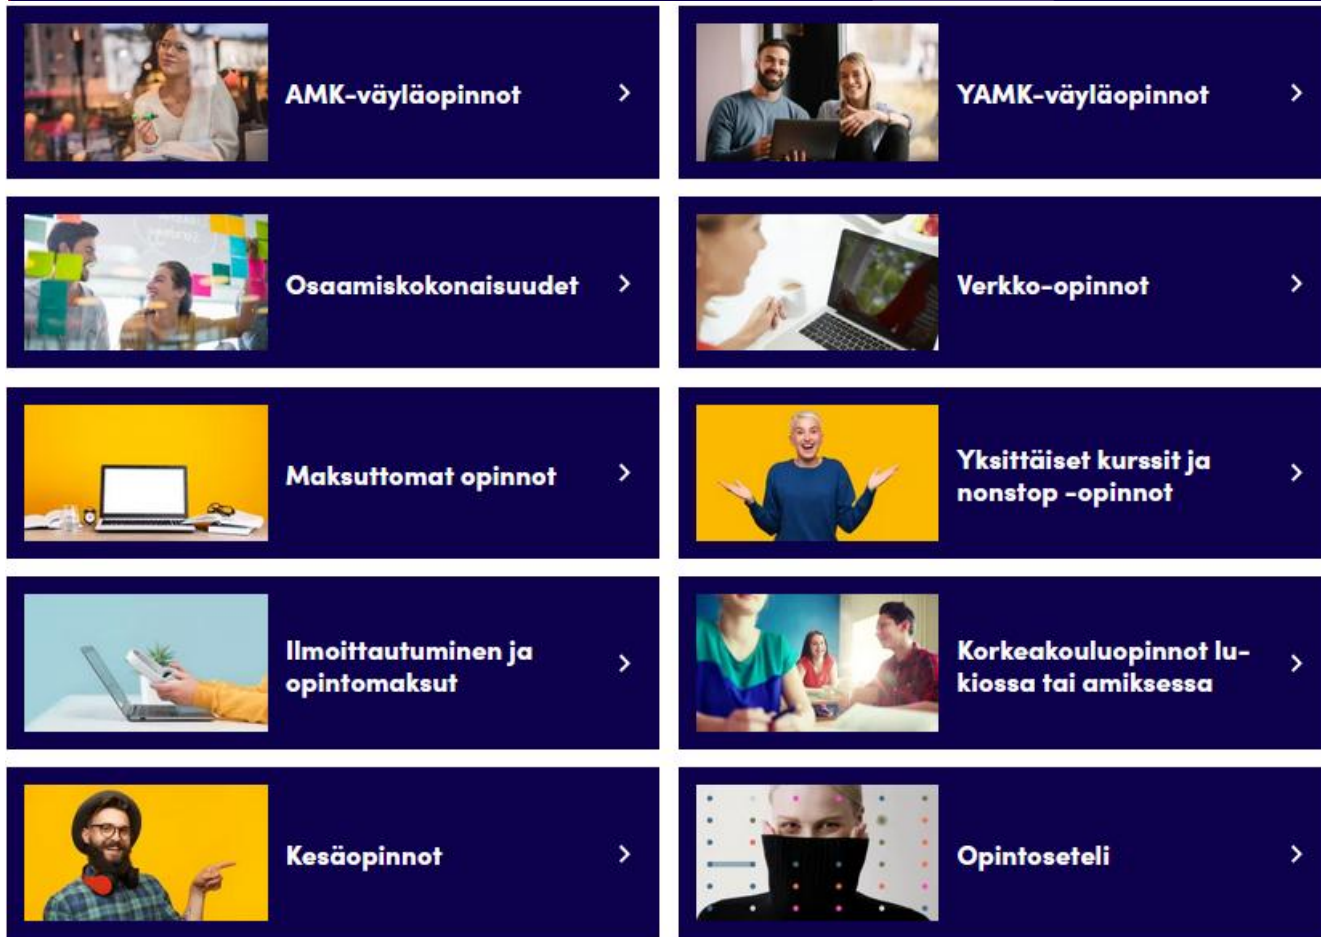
AMK-väyläopinnot

YAMK-väyläopinnot

Osaamiskokonaisuudet

Verkko-opinnot

Maksuttomat opinnot

Yksittäiset kurssit ja nonstop -opinnot

Ilmoittautuminen ja opintomaksut

Korkeakouluopinnot lukiossa tai amiksessa

Kesäopinnot

Opintoseteli